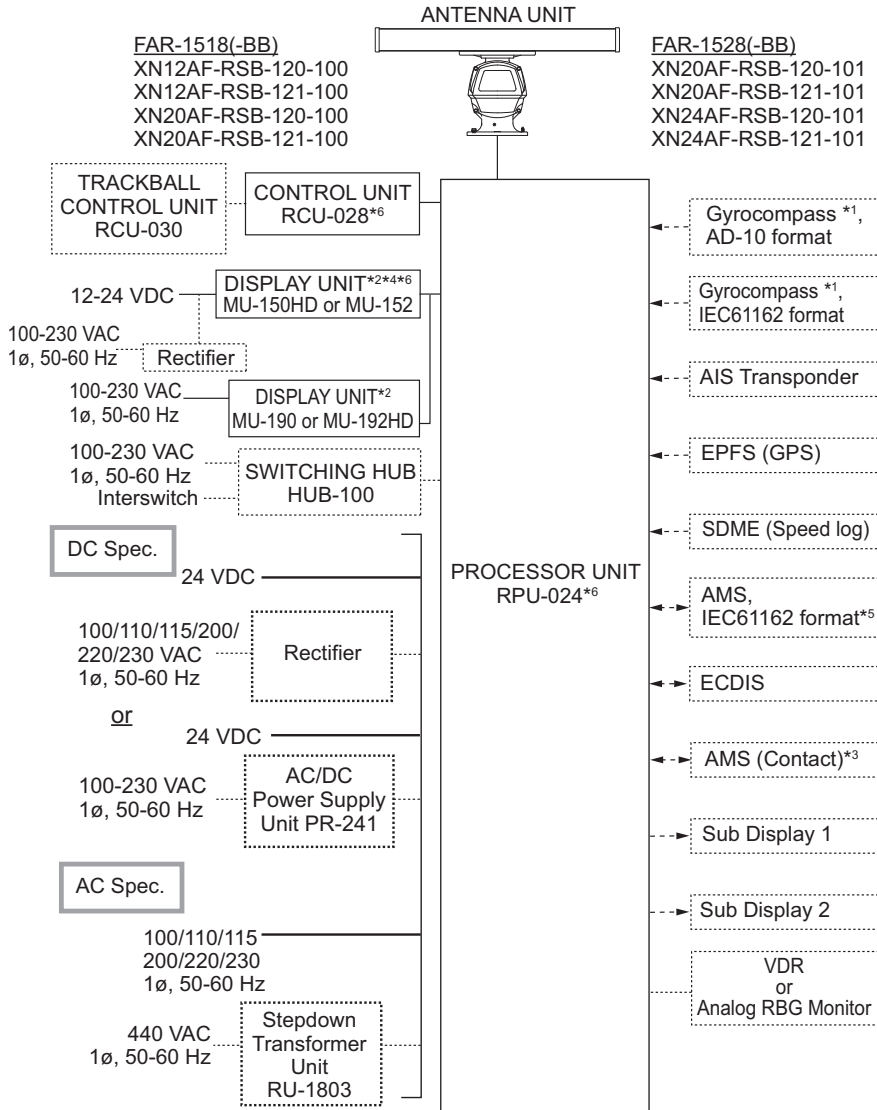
ANTENNA UNIT

FAR-1518(-BB)
XN12AF-RSB-120-100
XN12AF-RSB-121-100
XN20AF-RSB-120-100
XN20AF-RSB-121-100

FAR-1528(-BB)
XN20AF-RSB-120-101
XN20AF-RSB-121-101
XN24AF-RSB-120-101
XN24AF-RSB-121-101

TRACKBALL CONTROL UNIT RCU-030

CONTROL UNIT RCU-028$^{*6}$

DISPLAY UNIT$^{*2*4*6}$ MU-150HD or MU-152

12-24 VDC

100-230 VAC 1ø, 50-60 Hz

Rectifier

100-230 VAC 1ø, 50-60 Hz

DISPLAY UNIT$^{*2}$ MU-190 or MU-192HD

100-230 VAC 1ø, 50-60 Hz Interswitch

SWITCHING HUB HUB-100

DC Spec.

24 VDC

100/110/115/200/ 220/230 VAC 1ø, 50-60 Hz

Rectifier

or

24 VDC

100-230 VAC 1ø, 50-60 Hz

AC/DC Power Supply Unit PR-241

AC Spec.

100/110/115 200/220/230 1ø, 50-60 Hz

440 VAC 1ø, 50-60 Hz

Stepdown Transformer Unit RU-1803

PROCESSOR UNIT RPU-024$^{*6}$

Gyrocompass $^{*1}$, AD-10 format

Gyrocompass $^{*1}$, IEC61162 format

AIS Transponder

EPFS (GPS)

SDME (Speed log)

AMS, IEC61162 format$^{*5}$

ECDIS

AMS (Contact)$^{*3}$

Sub Display 1

Sub Display 2

VDR or Analog RBG Monitor